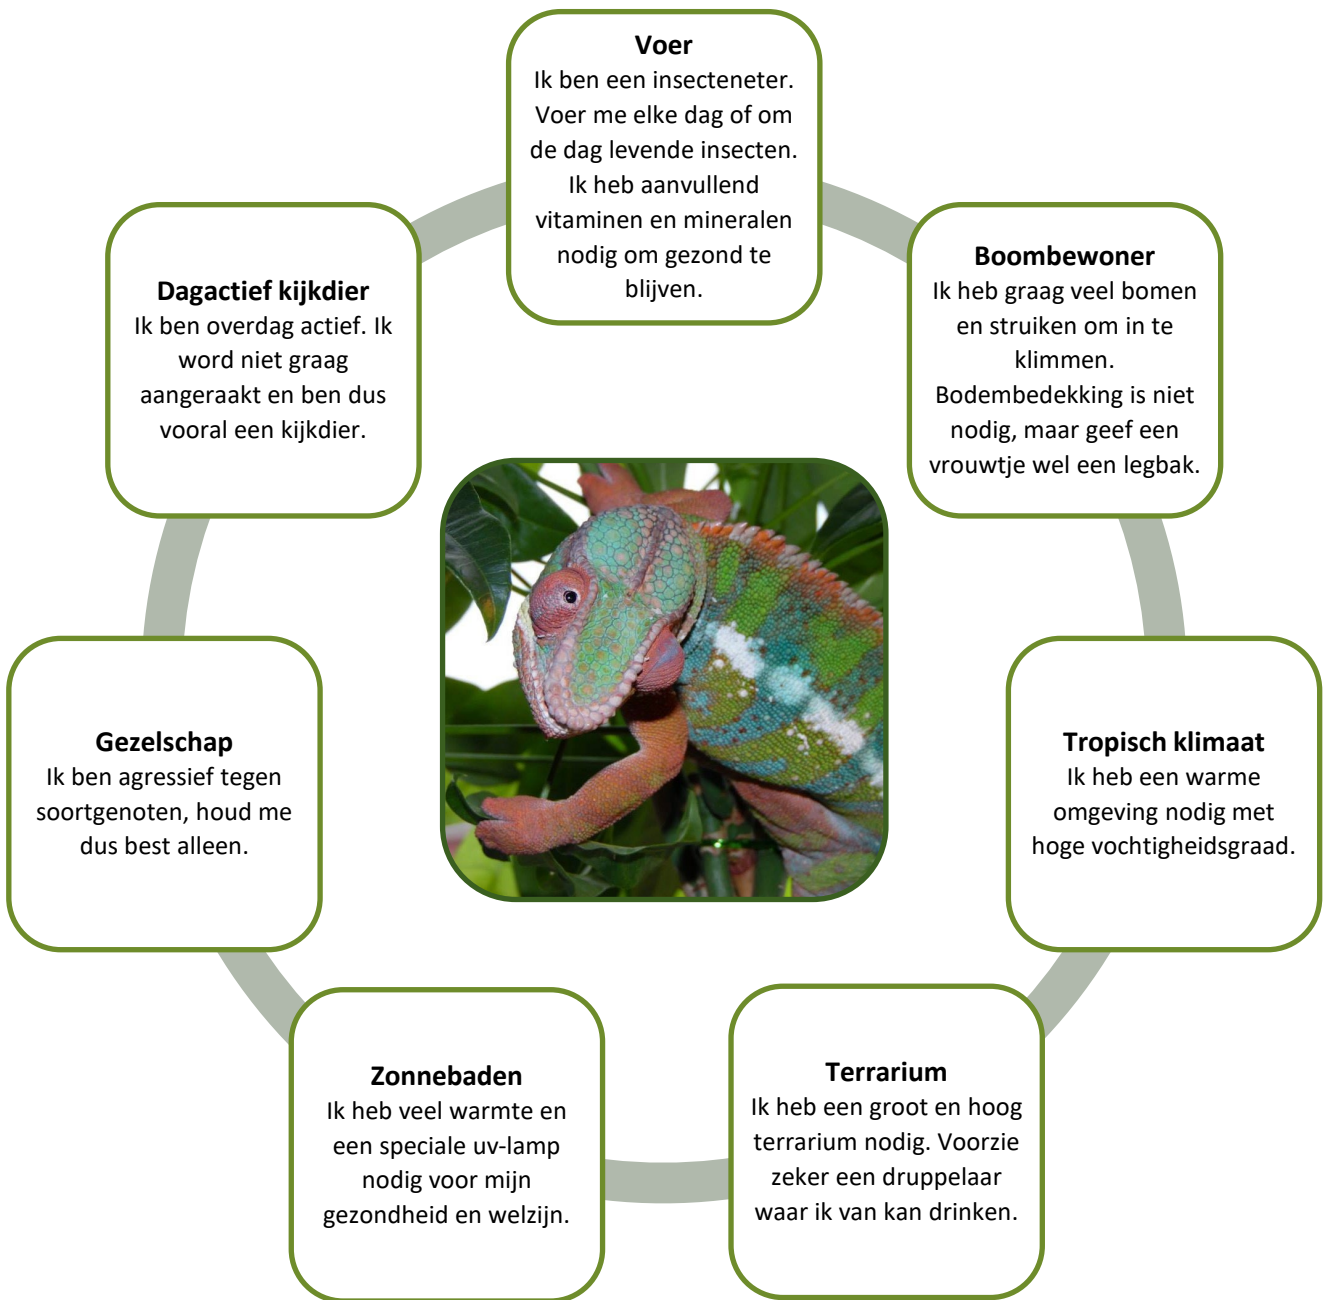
**Voer**
Ik ben een insecteneter. Voer me elke dag of om de dag levende insecten. Ik heb aanvullend vitaminen en mineralen nodig om gezond te blijven.

**Boombewoner**
Ik heb graag veel bomen en struiken om in te klimmen. Bodembedekking is niet nodig, maar geef een vrouwtje wel een legbak.

**Tropisch klimaat**
Ik heb een warme omgeving nodig met hoge vochtigheidsgraad.

**Terrarium**
Ik heb een groot en hoog terrarium nodig. Voorzie zeker een druppelaar waar ik van kan drinken.

**Zonnebaden**
Ik heb veel warmte en een speciale uv-lamp nodig voor mijn gezondheid en welzijn.

**Gezelschap**
Ik ben agressief tegen soortgenoten, houd me dus best alleen.

**Dagactief kijkdier**
Ik ben overdag actief. Ik word niet graag aangeraakt en ben dus vooral een kijkdier.